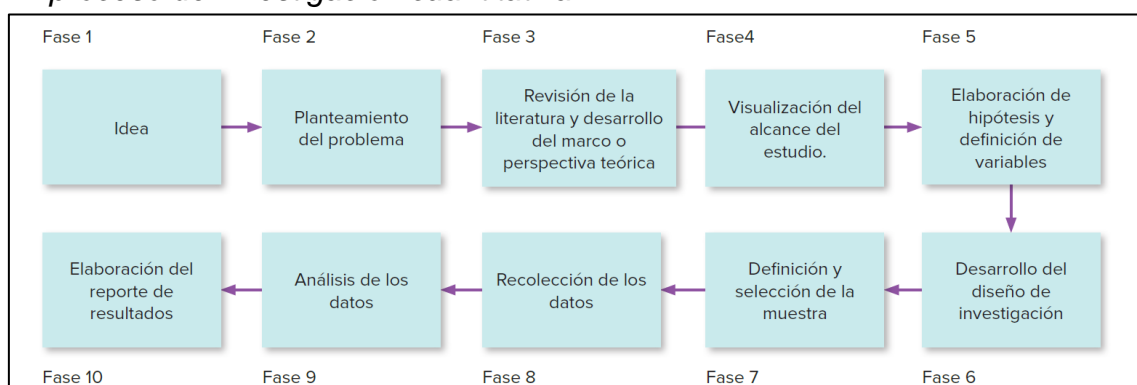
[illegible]

Fase 1

Idea

Fase 2

Planteamiento del problema

Fase 3

Revisión de la literatura y desarrollo del marco o perspectiva teórica

Fase4

Visualización del alcance del estudio.

Fase 5

Elaboración de hipótesis y definición de variables

Fase 6

Desarrollo del diseño de investigación

Fase 7

Definición y selección de la muestra

Fase 8

Recolección de los datos

Fase 9

Análisis de los datos

Fase 10

Elaboración del reporte de resultados